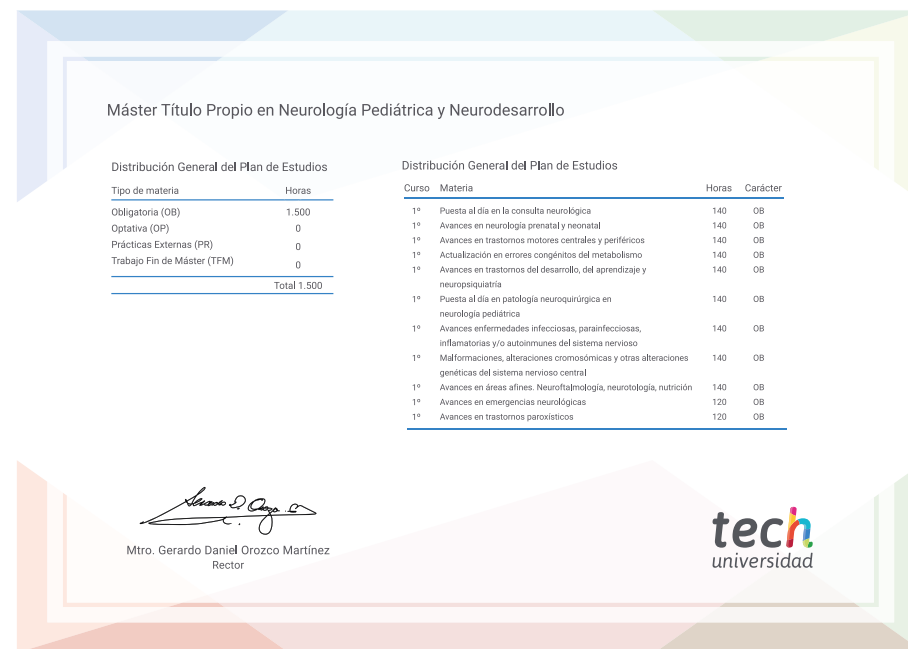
Máster Título Propio en Neurología Pediátrica y Neurodesarrollo

Distribución General del Plan de Estudios

| Tipo de materia | Horas |
|---|---|
| Obligatoria (OB) | 1.500 |
| Optativa (OP) | 0 |
| Prácticas Externas (PR) | 0 |
| Trabajo Fin de Máster (TFM) | 0 |
| | Total 1.500 |

Distribución General del Plan de Estudios

| Curso | Materia | Horas | Carácter |
|---|---|---|---|
| 1º | Puesta al día en la consulta neurológica | 140 | OB |
| 1º | Avances en neurología prenatal y neonatal | 140 | OB |
| 1º | Avances en trastornos motores centrales y periféricos | 140 | OB |
| 1º | Actualización en errores congénitos del metabolismo | 140 | OB |
| 1º | Avances en trastornos del desarrollo, del aprendizaje y neuropsiquiatría | 140 | OB |
| 1º | Puesta al día en patología neuroquirúrgica en neurología pediátrica | 140 | OB |
| 1º | Avances enfermedades infecciosas, parainfecciosas, inflamatorias y/o autoinmunes del sistema nervioso | 140 | OB |
| 1º | Malformaciones, alteraciones cromosómicas y otras alteraciones genéticas del sistema nervioso central | 140 | OB |
| 1º | Avances en áreas afines. Neuroftalmología, neurotología, nutrición | 140 | OB |
| 1º | Avances en emergencias neurológicas | 120 | OB |
| 1º | Avances en trastornos paroxísticos | 120 | OB |

Mtro. Gerardo Daniel Orozco Martínez
Rector

tech
universidad